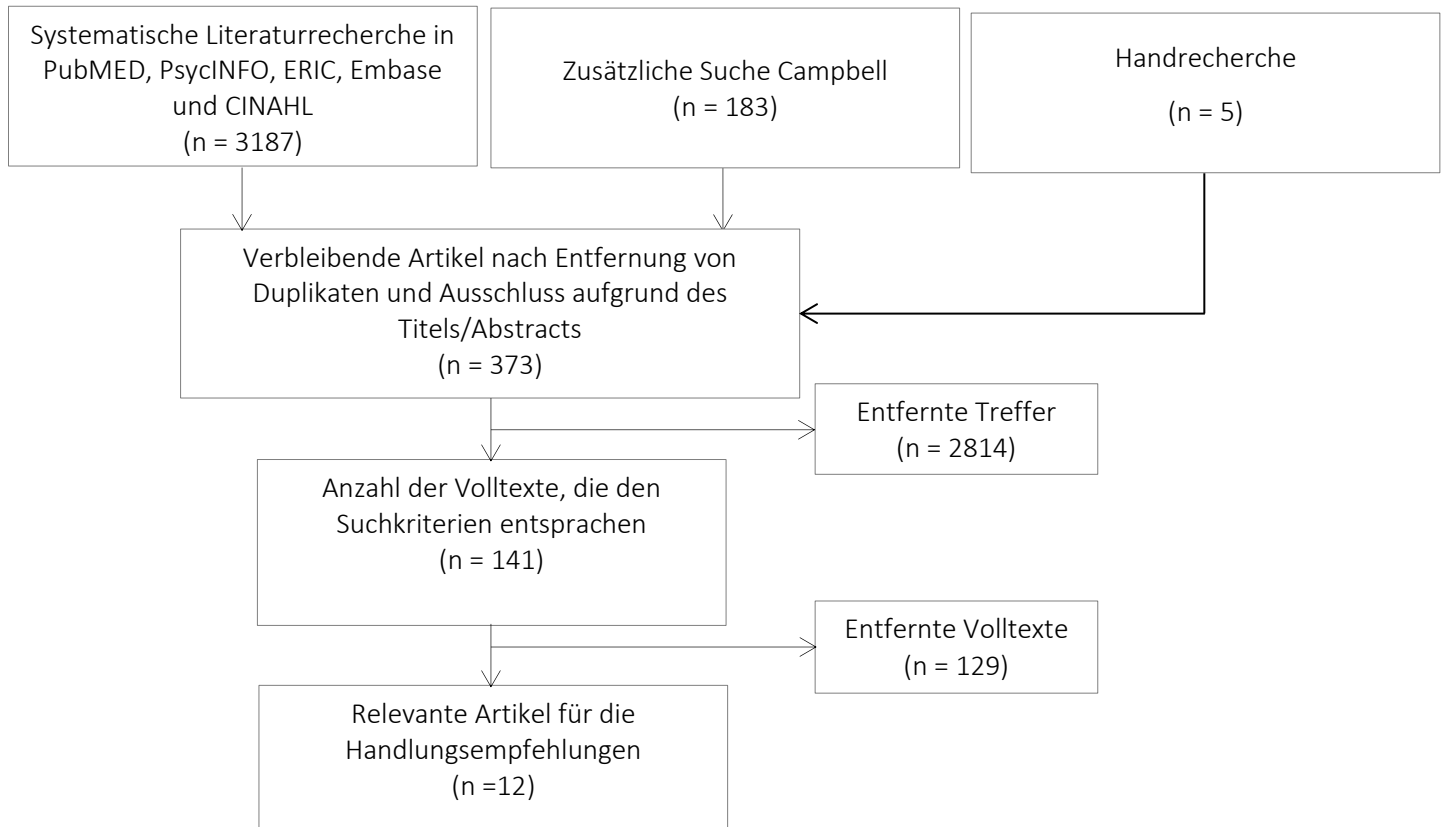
Systematische Literaturrecherche in PubMED, PsycINFO, ERIC, Embase und CINAHL
(n = 3187)

Zusätzliche Suche Campbell
(n = 183)

Handrecherche
(n = 5)

Verbleibende Artikel nach Entfernung von Duplikaten und Ausschluss aufgrund des Titels/Abstracts
(n = 373)

Entfernte Treffer
(n = 2814)

Anzahl der Volltexte, die den Suchkriterien entsprachen
(n = 141)

Entfernte Volltexte
(n = 129)

Relevante Artikel für die Handlungsempfehlungen
(n =12)